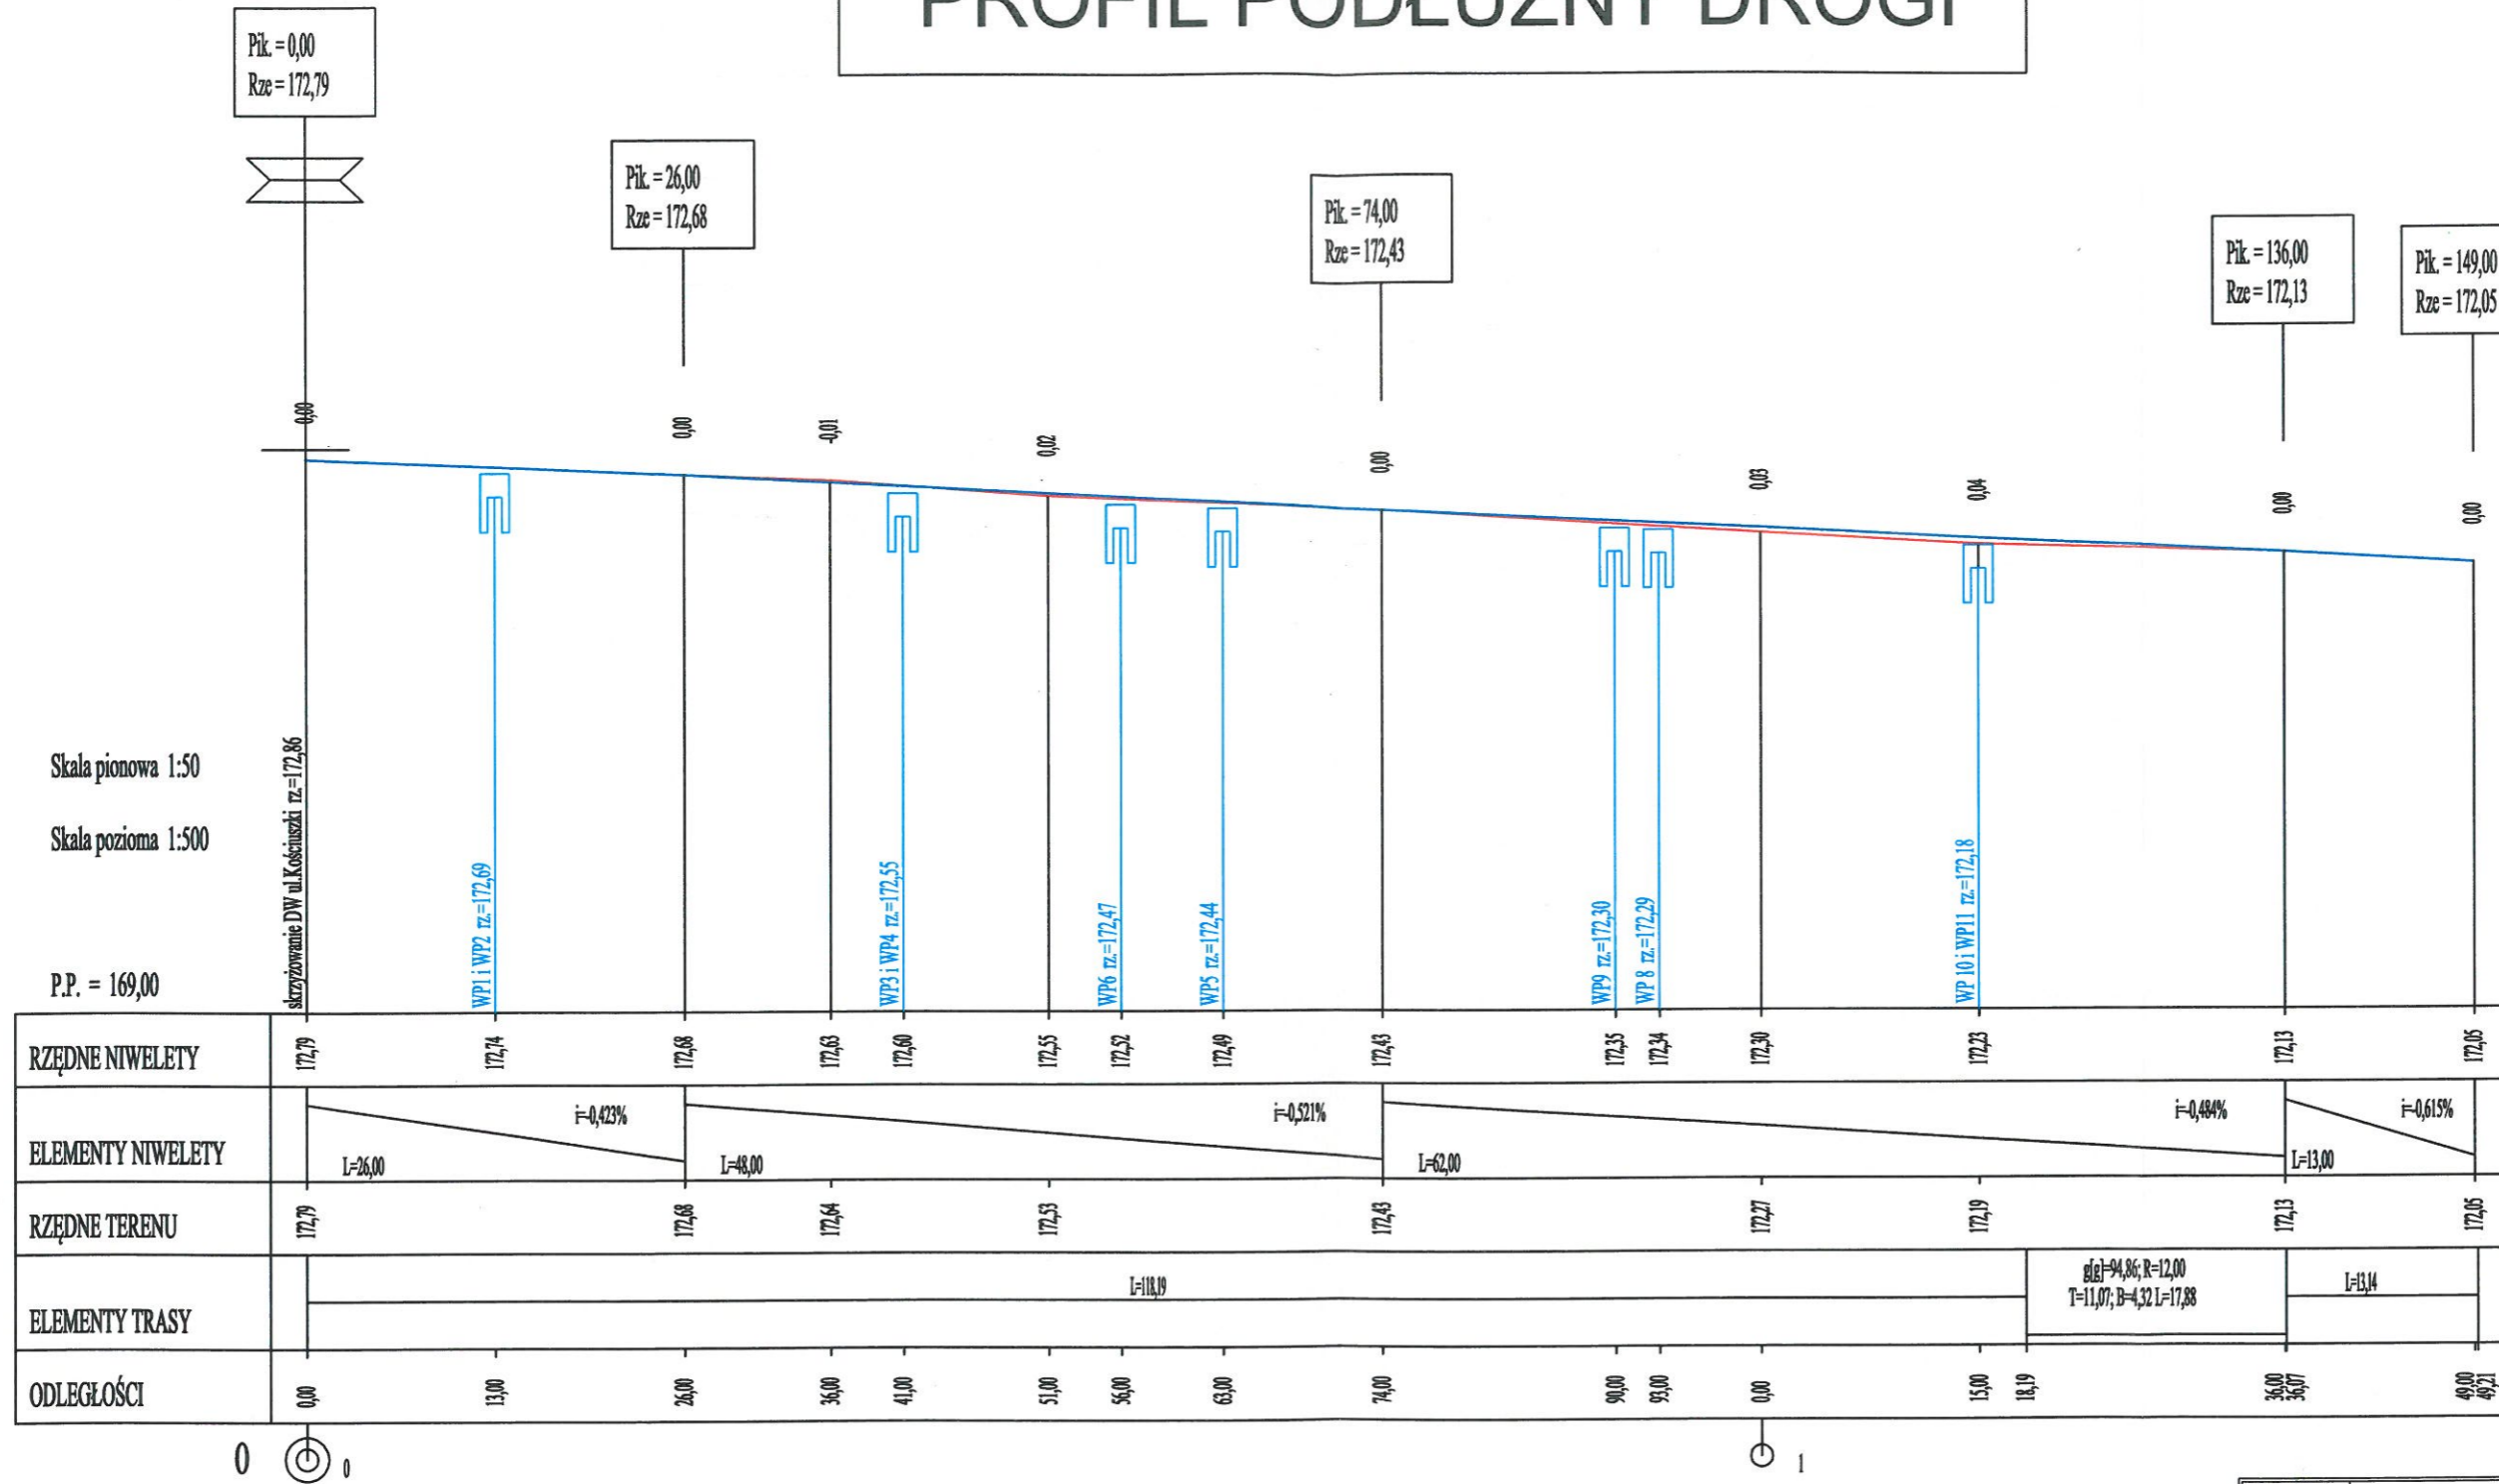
PROFIL PODŁUŻNY DROGI

Pik. = 0,00
Rze = 172,79

Pik. = 26,00
Rze = 172,68

Pik. = 74,00
Rze = 172,43

Pik. = 136,00
Rze = 172,13

Pik. = 149,00
Rze = 172,05

0,00 0,00 -0,01 0,02 0,00 0,03 0,04 0,00 0,00

Skala pionowa 1:50

Skala pozioma 1:500

P.P. = 169,00

skrzyżowanie DW ul.Kościuszki rz.=172,86

WP1 i WP2 rz.=172,69

WP3 i WP4 rz.=172,55

WP6 rz.=172,47

WP5 rz.=172,44

WP9 rz.=172,30

WP 8 rz.=172,29

WP 10 i WP11 rz.=172,18

| RZĘDNE NIWELETY | 172,79 172,74 172,68 172,63 172,60 172,55 172,52 172,49 172,43 172,35 172,34 172,30 172,23 172,13 172,05 |
|---|---|
| ELEMENTY NIWELETY | i=0,423% L=26,00; i=0,521% L=48,00; i=0,484% L=62,00; i=0,615% L=13,00 |
| RZĘDNE TERENU | 172,79 172,68 172,64 172,53 172,43 172,27 172,19 172,13 172,05 |
| ELEMENTY TRASY | L=118,19; g[g]=94,86; R=12,00 T=11,07; B=4,32 L=17,88; L=13,14 |
| ODLEGŁOŚCI | 0,00 13,00 26,00 36,00 41,00 51,00 56,00 63,00 74,00 90,00 93,00 0,00 15,00 18,19 36,00 36,07 49,00 49,21 |

0 0 1